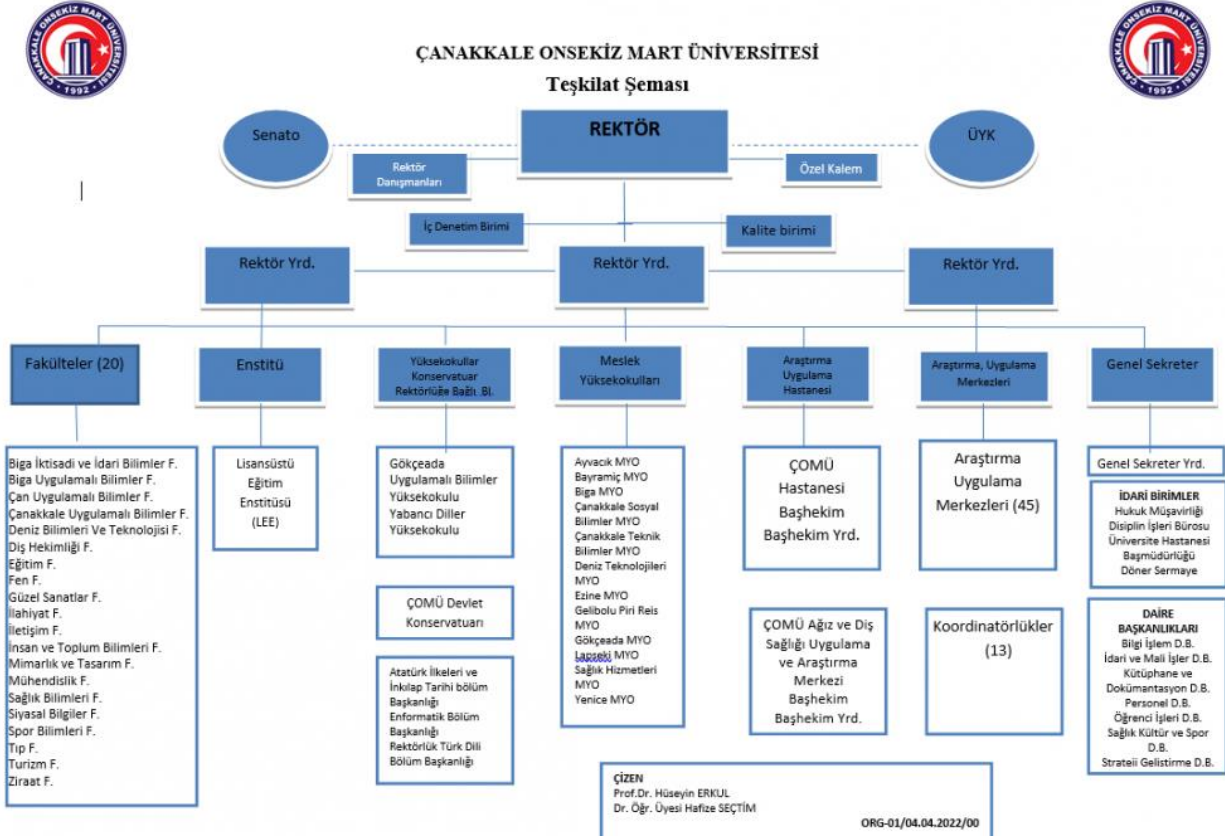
ÇANAKKALE ONSEKİZ MART ÜNİVERSİTESİ
1992

ÇANAKKALE ONSEKİZ MART ÜNİVERSİTESİ
Teşkilat Şeması

Senato

REKTÖR

ÜYK

Rektör Danışmanları

Özel Kalem

İç Denetim Birimi

Kalite birimi

Rektör Yrd.

Rektör Yrd.

Rektör Yrd.

Fakülteler (20)

Enstitü

Yüksekokullar Konservatuvar Rektörlüğe Bağlı Bl.

Meslek Yüksekokulları

Araştırma Uygulama Hastanesi

Araştırma, Uygulama Merkezleri

Genel Sekreter

Biga İktisadi ve İdari Bilimler F.
Biga Uygulamalı Bilimler F.
Çan Uygulamalı Bilimler F.
Çanakkale Uygulamalı Bilimler F.
Deniz Bilimleri Ve Teknolojisi F.
Diş Hekimliği F.
Eğitim F.
Fen F.
Güzel Sanatlar F.
İlahiyat F.
İletişim F.
İnsan ve Toplum Bilimleri F.
Mimarlık ve Tasarım F.
Mühendislik F.
Sağlık Bilimleri F.
Siyasal Bilgiler F.
Spor Bilimleri F.
Tıp F.
Turizm F.
Ziraat F.

Lisansüstü Eğitim Enstitüsü (LEE)

Gökçeada Uygulamalı Bilimler Yüksekokulu
Yabancı Diller Yüksekokulu

ÇOMÜ Devlet Konservatuarı

Atatürk İlkeleri ve İnkılap Tarihi bölüm Başkanlığı
Enformatik Bölüm Başkanlığı
Rektörlük Türk Dili Bölüm Başkanlığı

Ayvacık MYO
Bayramiç MYO
Biga MYO
Çanakkale Sosyal Bilimler MYO
Çanakkale Teknik Bilimler MYO
Deniz Teknolojileri MYO
Ezine MYO
Gelibolu Piri Reis MYO
Gökçeada MYO
Lapseki MYO
Sağlık Hizmetleri MYO
Yenice MYO

ÇOMÜ Hastanesi Başhekim Başhekim Yrd.

ÇOMÜ Ağız ve Diş Sağlığı Uygulama ve Araştırma Merkezi Başhekim Başhekim Yrd.

Araştırma Uygulama Merkezleri (45)

Koordinatörlükler (13)

Genel Sekreter Yrd.

İDARİ BİRİMLER
Hukuk Müşavirliği
Disiplin İşleri Bürosu
Üniversite Hastanesi Başmüdürlüğü
Döner Sermaye

DAİRE BAŞKANLIKLARI
Bilgi İşlem D.B.
İdari ve Mali İşler D.B.
Kütüphane ve Dokümantasyon D.B.
Personel D.B.
Öğrenci İşleri D.B.
Sağlık Kültür ve Spor D.B.
Strateii Gelistirme D.B.

ÇİZEN
Prof.Dr. Hüseyin ERKUL
Dr. Öğr. Üyesi Hafize SEÇTİM

ORG-01/04.04.2022/00